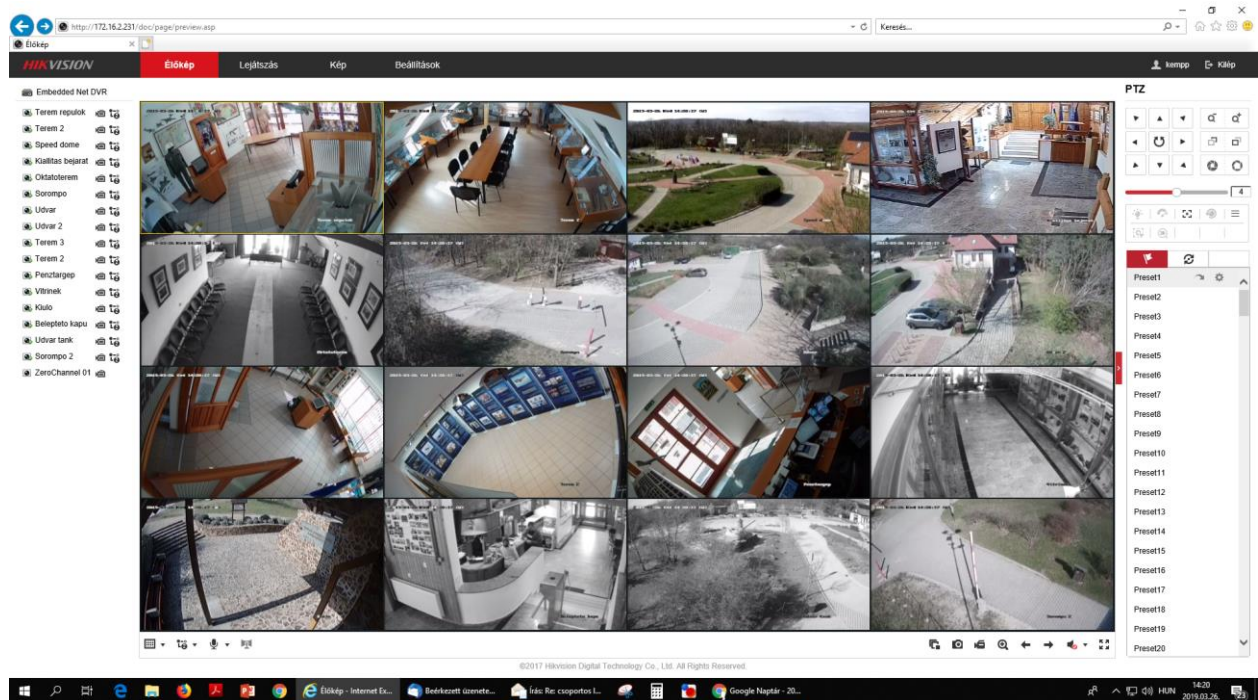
http://172.16.2.231/doc/page/preview.asp
Keresés...
Élőkép

HIKVISION
Élőkép
Lejátszás
Kép
Beállítások
kempp
Kilép

Embedded Net DVR
Terem repulok
Terem 2
Speed dome
Kiallitas bejarat
Oktatoterem
Sorompo
Udvar
Udvar 2
Terem 3
Terem 2
Penztargep
Vitrinek
Kiulo
Belepteto kapu
Udvar tank
Sorompo 2
ZeroChannel 01

PTZ
4

Preset1
Preset2
Preset3
Preset4
Preset5
Preset6
Preset7
Preset8
Preset9
Preset10
Preset11
Preset12
Preset13
Preset14
Preset15
Preset16
Preset17
Preset18
Preset19
Preset20

©2017 Hikvision Digital Technology Co., Ltd. All Rights Reserved.

Élőkép - Internet Ex...
Beérkezett üzenete...
Írás: Re: csoportos l...
Google Naptár - 20...
HUN
14:20
2019.03.26.